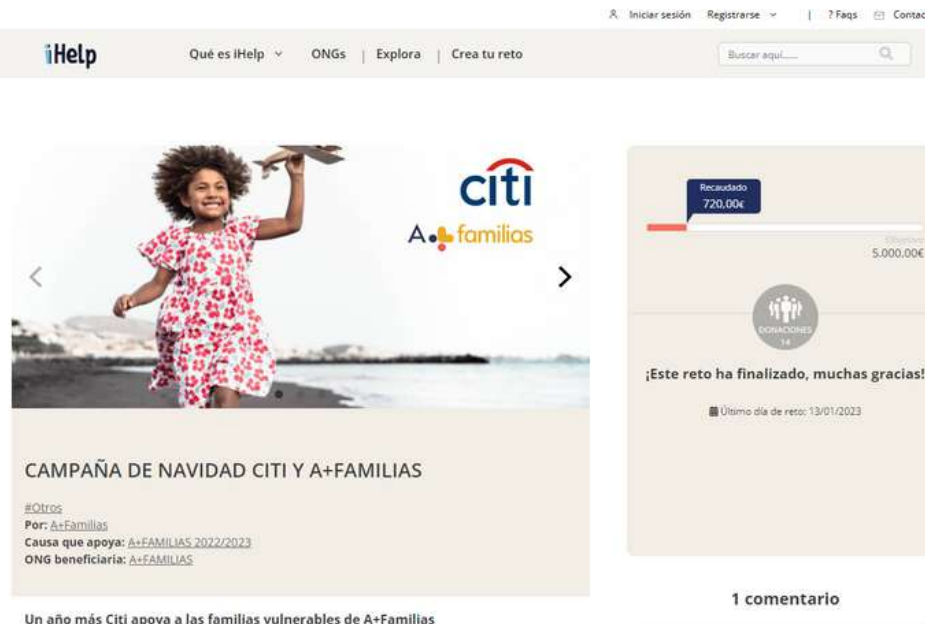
Iniciar sesión Registrarse | ? Faqs Contac

iHelp Qué es iHelp ONGs | Explora | Crea tu reto Buscar aquí.....

citi
A+familias

Recaudado
720,00€

Objetivo
5.000,00€

DONACIONES
14

¡Este reto ha finalizado, muchas gracias!

Último día de reto: 13/01/2023

CAMPAÑA DE NAVIDAD CITI Y A+FAMILIAS

#Otros
Por: A+Familias
Causa que apoya: A+FAMILIAS 2022/2023
ONG beneficiaria: A+FAMILIAS

1 comentario

Un año más Citi apoya a las familias vulnerables de A+Familias